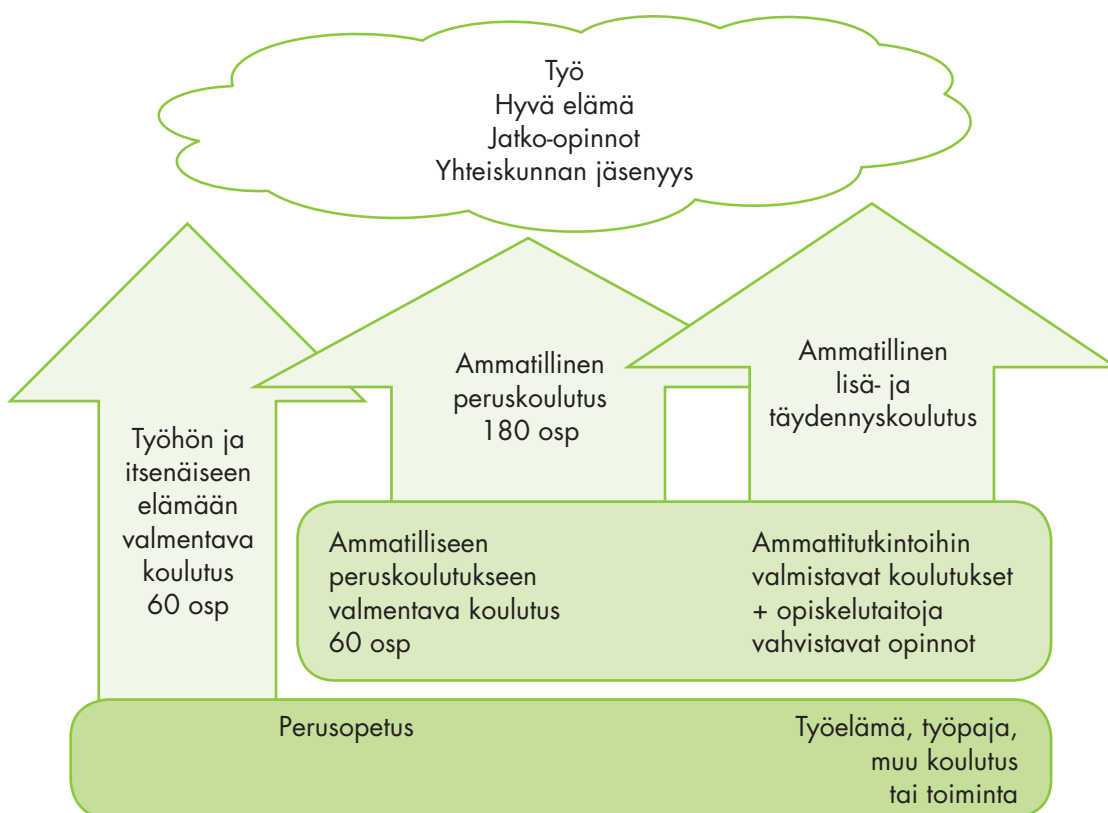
Työ
Hyvä elämä
Jatko-opinnot
Yhteiskunnan jäsenyys

Työhön ja itsenäiseen elämään valmentava koulutus 60 osp

Ammatillinen peruskoulutus 180 osp

Ammatillinen lisä- ja täydennyskoulutus

Ammatilliseen peruskoulutukseen valmentava koulutus 60 osp

Ammattitutkintoihin valmistavat koulutukset + opiskelutaitoja vahvistavat opinnot

Perusopetus

Työelämä, työpaja, muu koulutus tai toiminta